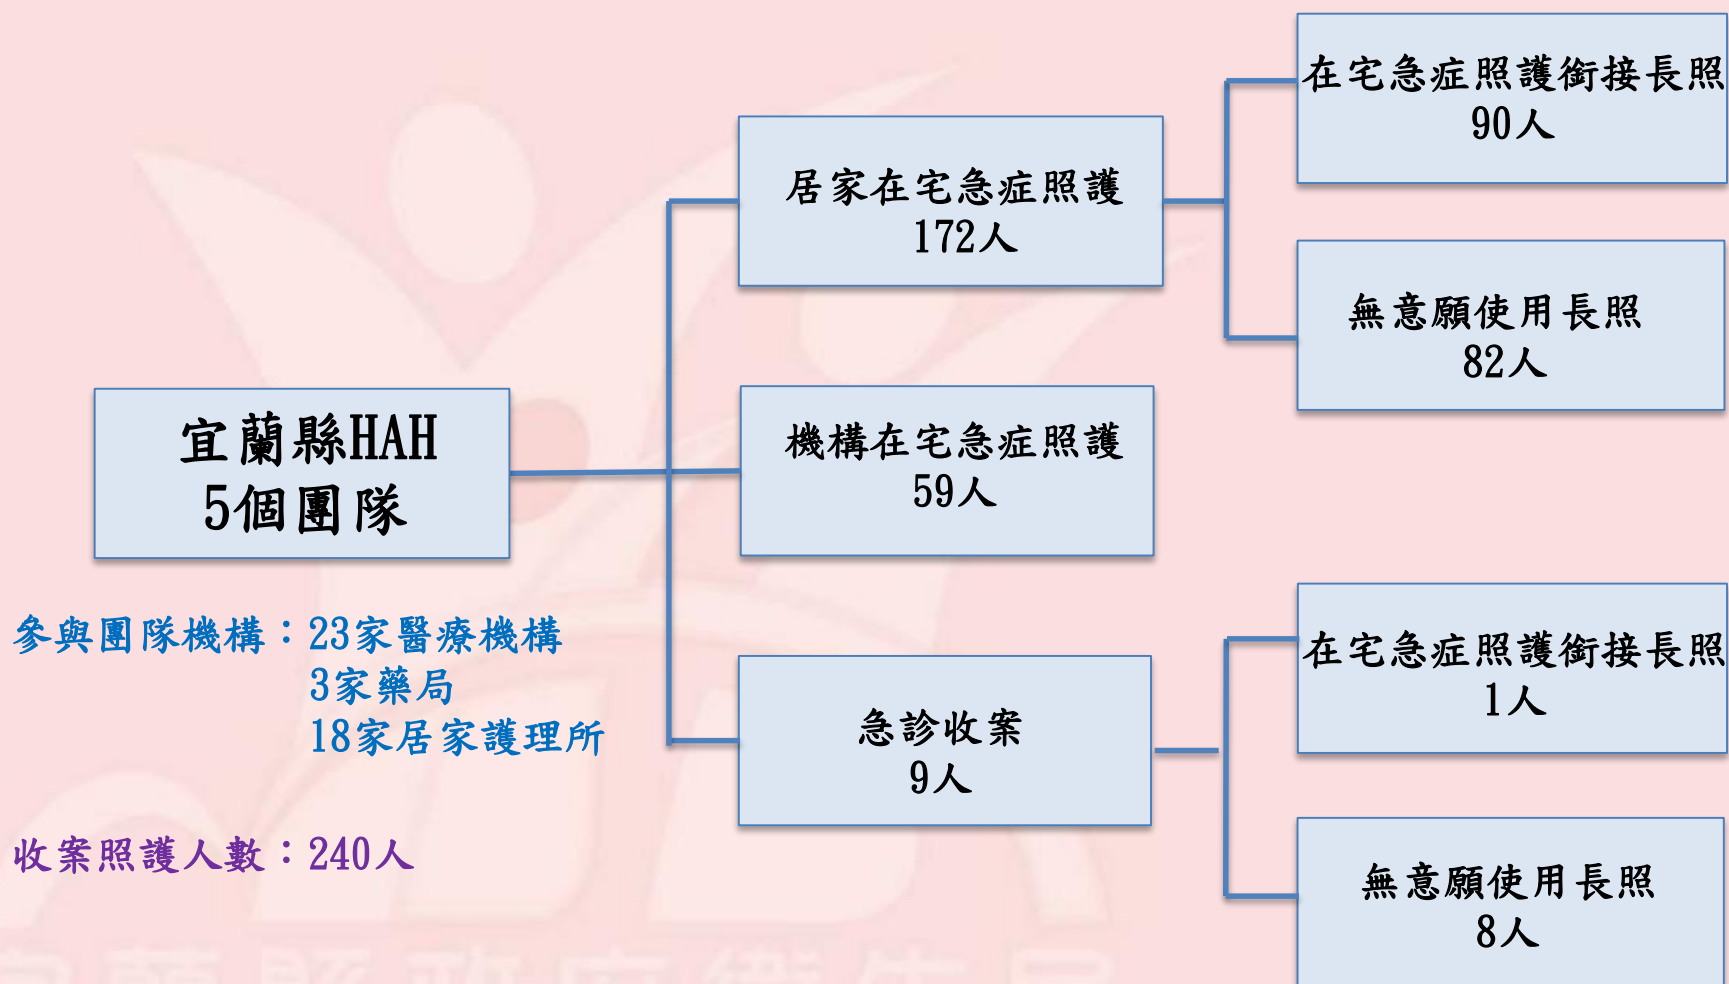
宜蘭縣HAH
5個團隊

參與團隊機構：23家醫療機構
3家藥局
18家居家護理所

收案照護人數：240人

居家在宅急症照護
172人

機構在宅急症照護
59人

急診收案
9人

在宅急症照護銜接長照
90人

無意願使用長照
82人

在宅急症照護銜接長照
1人

無意願使用長照
8人